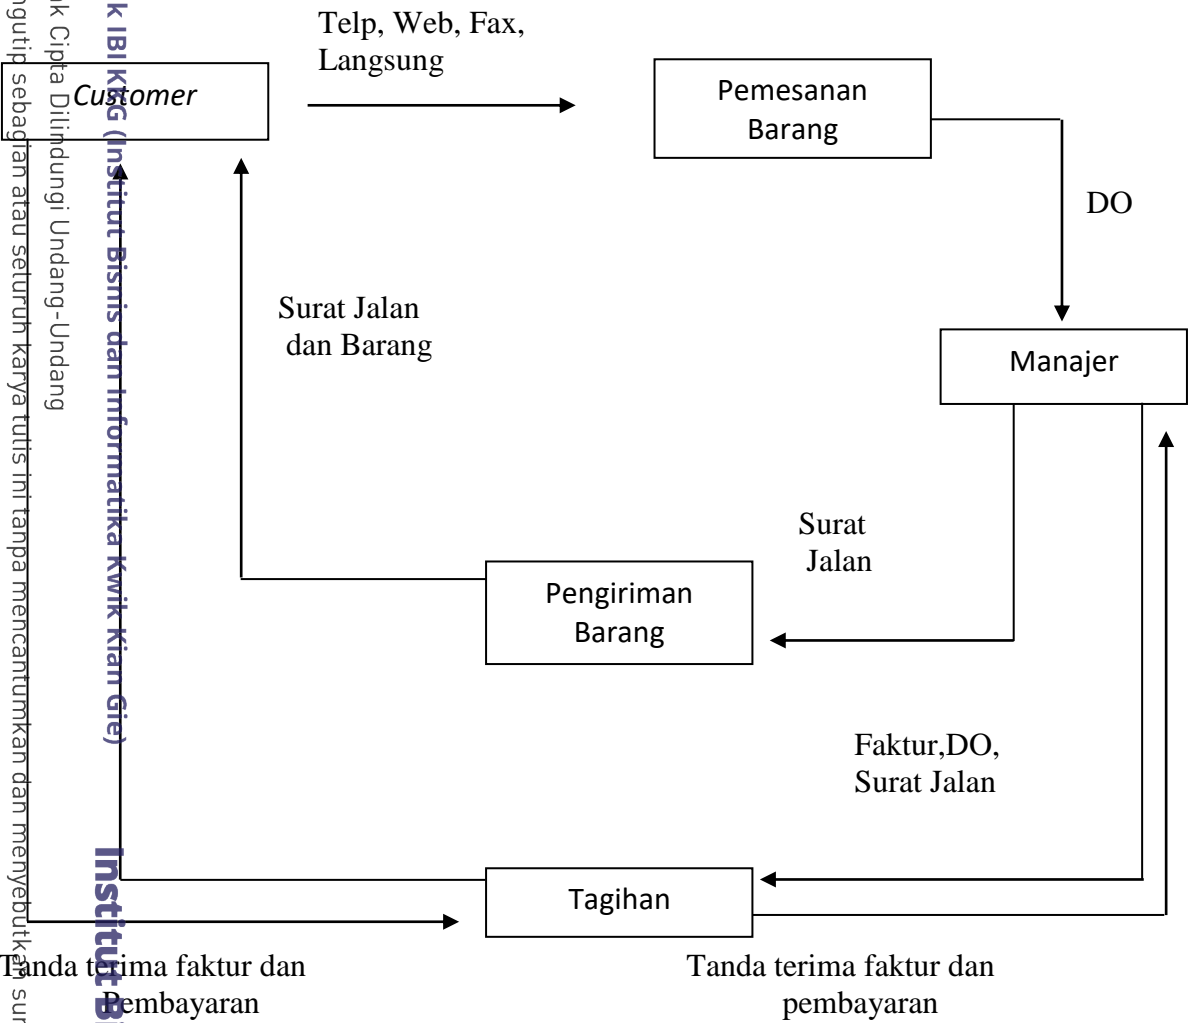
Hak Cipta Dilindungi Undang-Undang
Dilarang mengutip sebagian atau seluruh karya tulis ini tanpa mencantumkan dan menyebutkan sumber

Hak cipta milik IBI KKG (Institut Bisnis dan Informatika Kwik Kian Gie)

Institut Bisnis

Customer

Telp, Web, Fax, Langsung

Pemesanan Barang

DO

Manajer

Surat Jalan dan Barang

Surat Jalan

Pengiriman Barang

Faktur,DO, Surat Jalan

Tagihan

Tanda terima faktur dan Pembayaran

Tanda terima faktur dan pembayaran